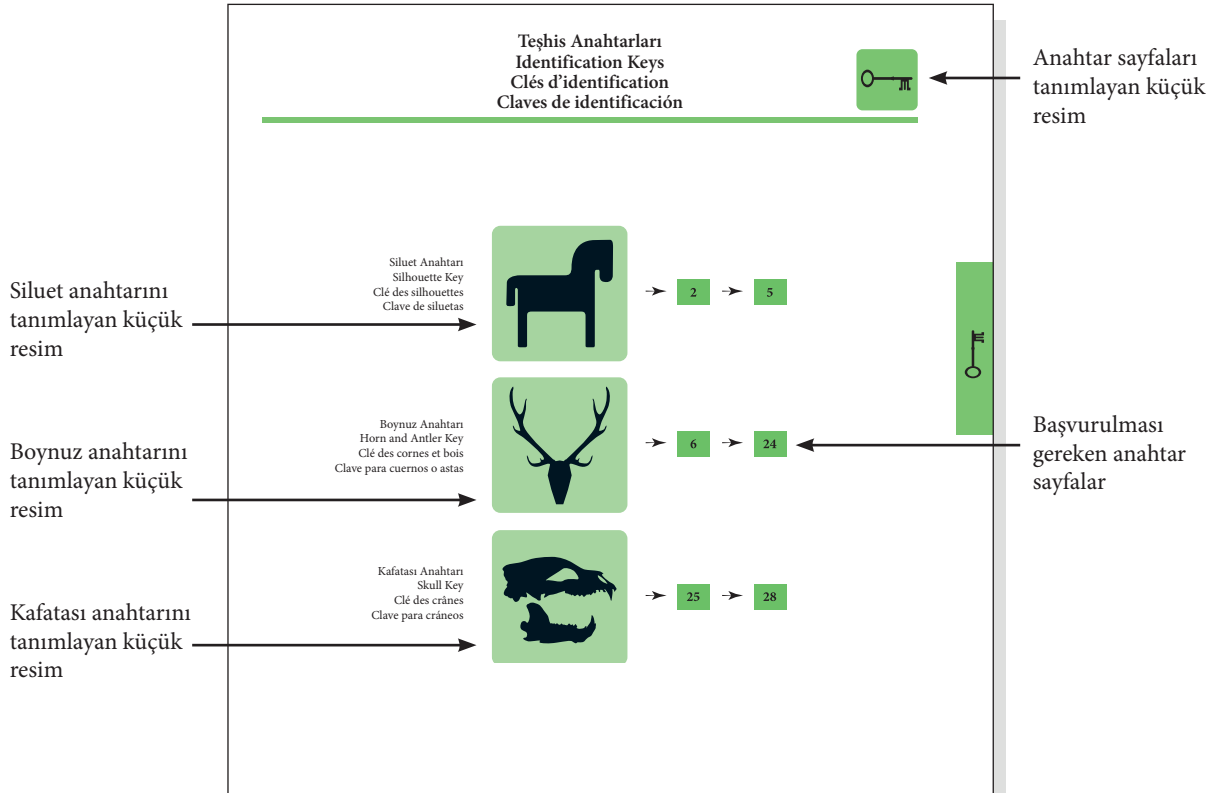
Teşhis Anahtarları
Identification Keys
Clés d'identification
Claves de identificación

Anahtar sayfaları tanımlayan küçük resim

Siluet anahtarını tanımlayan küçük resim

Siluet Anahtarı
Silhouette Key
Clé des silhouettes
Clave de siluetas

2

5

Boynuz anahtarını tanımlayan küçük resim

Boynuz Anahtarı
Horn and Antler Key
Clé des cornes et bois
Clave para cuernos o astas

6

24

Başvurulması gereken anahtar sayfalar

Kafatası anahtarını tanımlayan küçük resim

Kafatası Anahtarı
Skull Key
Clé des crânes
Clave para cráneos

25

28